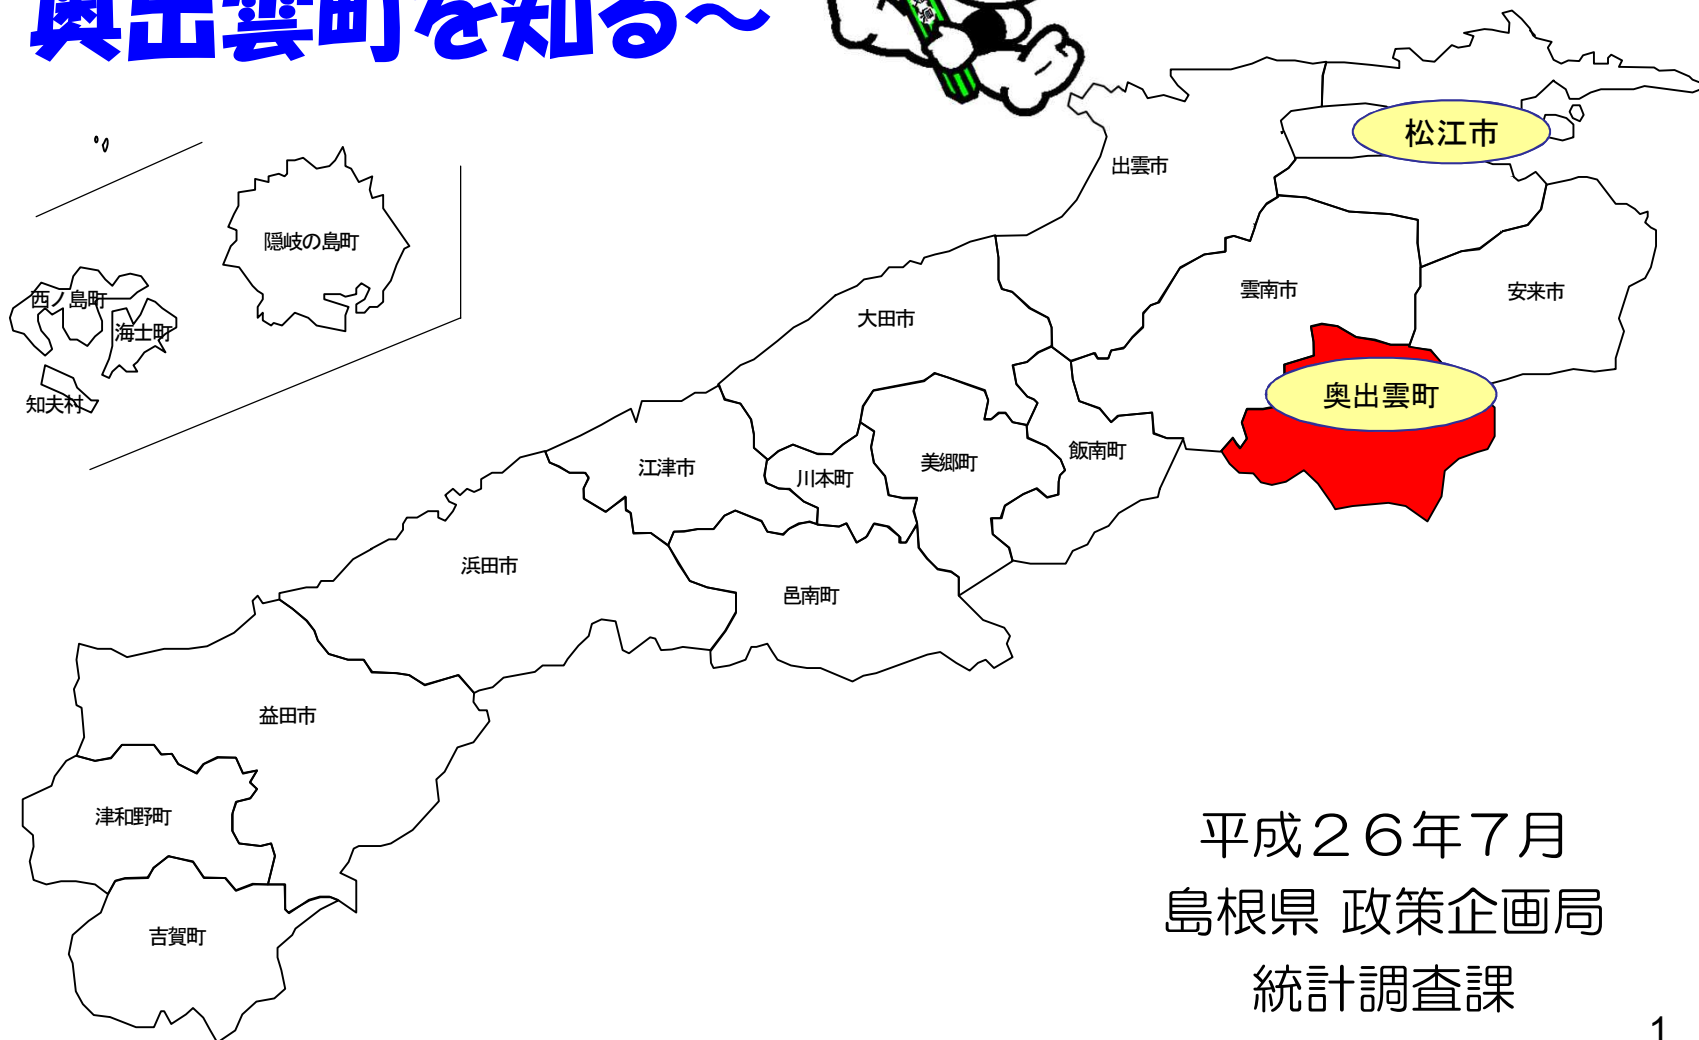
奥出雲町を知る～

松江市
出雲市
隠岐の島町
西ノ島町
海士町
知夫村
雲南市
安来市
大田市
奥出雲町
飯南町
美郷町
江津市
川本町
浜田市
邑南町
益田市
津和野町
吉賀町

平成２６年７月
島根県 政策企画局
統計調査課

1